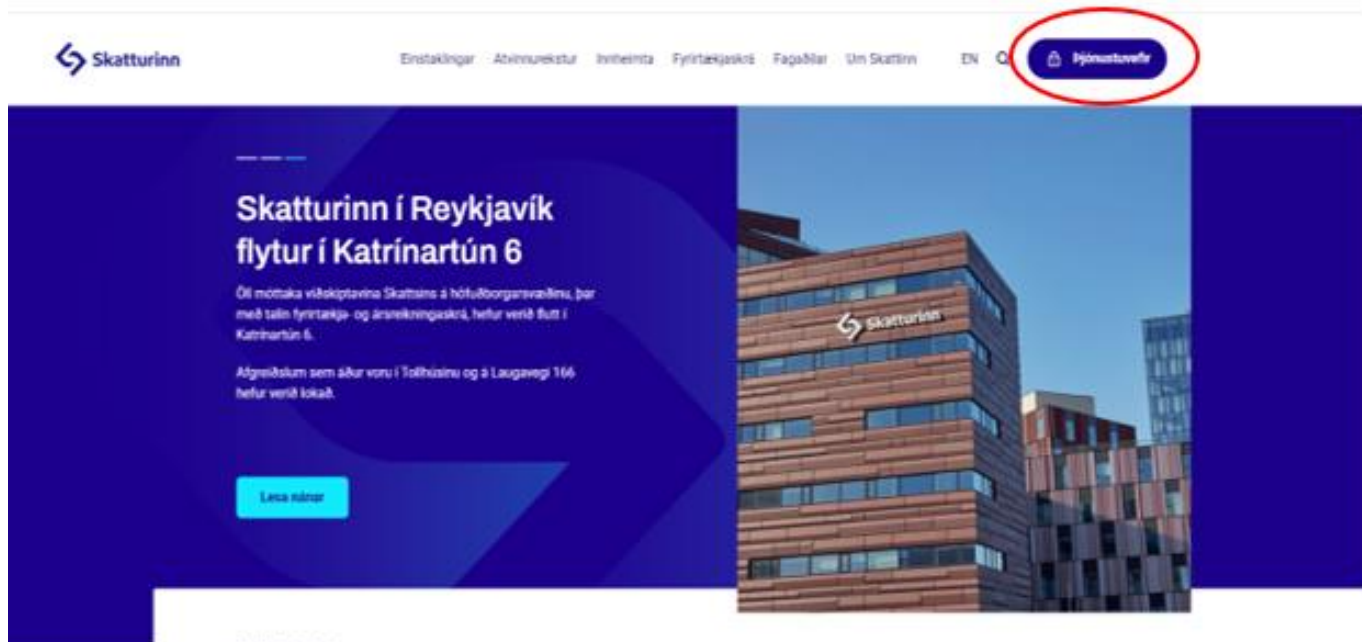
Skatturinn

Einstaklingar Atvinnurekstur Innheimta Fyrirtækjaskrá Fagaðilar Um Skattinn EN

Þjónustuvefir

Skatturinn í Reykjavík flytur í Katrínartún 6

Öll móttaka viðskiptavina Skattsins á höfuðborgarsvæðinu, þar með talin fyrirtækja- og ársreikningaskrá, hefur verið flutt í Katrínartún 6.

Afgreiðslum sem áður voru í Tollhúsinu og á Laugavegi 166 hefur verið lokað.

Lesa nánar

Skatturinn